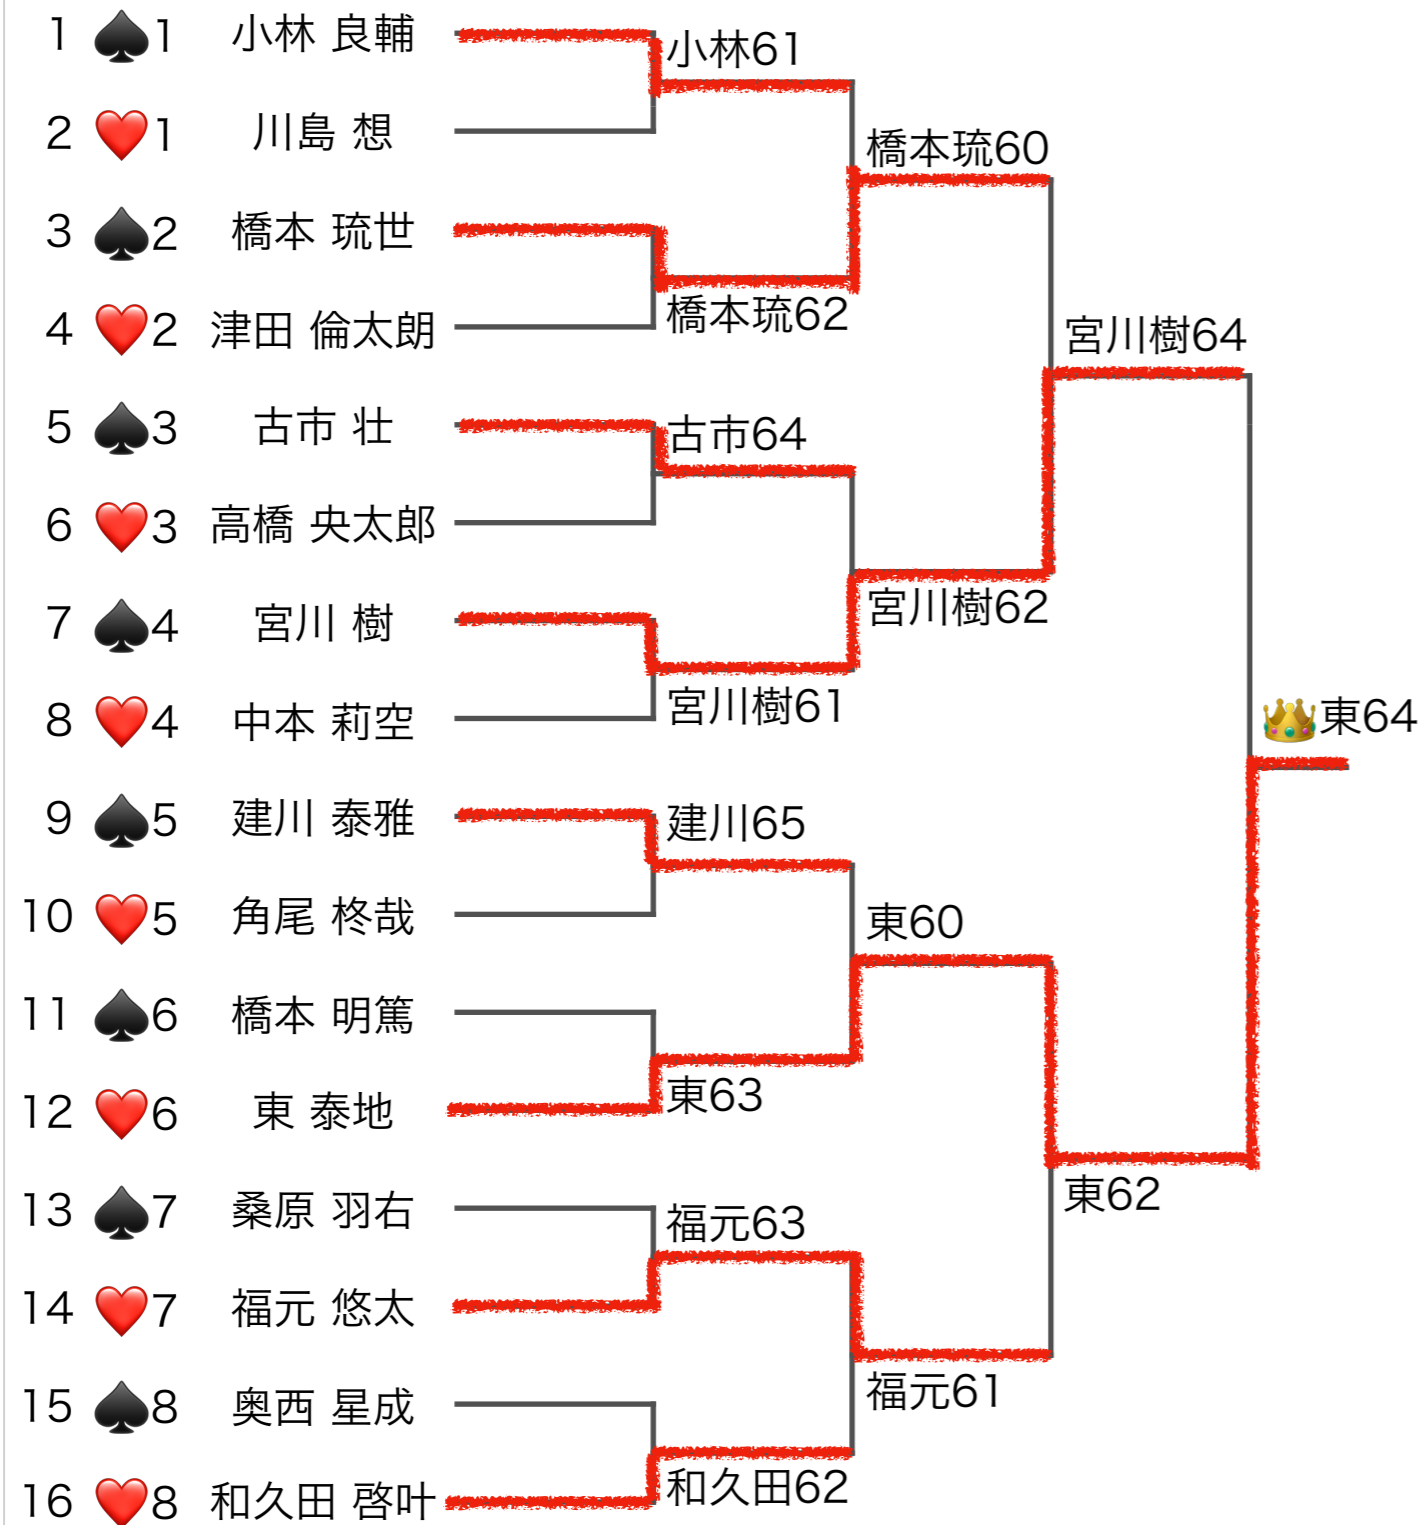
1 ♠1 小林 良輔
2 ❤️1 川島 想
3 ♠2 橋本 琉世
4 ❤️2 津田 倫太朗
5 ♠3 古市 壮
6 ❤️3 高橋 央太郎
7 ♠4 宮川 樹
8 ❤️4 中本 莉空
9 ♠5 建川 泰雅
10 ❤️5 角尾 柊哉
11 ♠6 橋本 明篤
12 ❤️6 東 泰地
13 ♠7 桑原 羽右
14 ❤️7 福元 悠太
15 ♠8 奥西 星成
16 ❤️8 和久田 啓叶

小林61
橋本琉62
古市64
宮川樹61
建川65
東63
福元63
和久田62

橋本琉60
宮川樹62
東60
福元61

宮川樹64
東62

👑東64